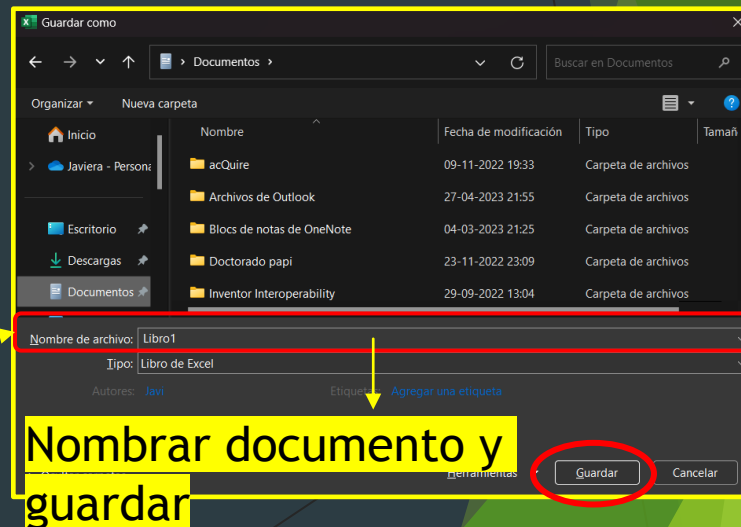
Guardar como

Documentos >

Buscar en Documentos

Organizar ▾ Nueva carpeta

Inicio

Javiera - Persona

Escritorio

Descargas

Documentos

| Nombre | Fecha de modificación | Tipo | Tamañ |
|---|---|---|---|
| acQuire | 09-11-2022 19:33 | Carpeta de archivos | |
| Archivos de Outlook | 27-04-2023 21:55 | Carpeta de archivos | |
| Blocs de notas de OneNote | 04-03-2023 21:25 | Carpeta de archivos | |
| Doctorado papi | 23-11-2022 23:09 | Carpeta de archivos | |
| Inventor Interoperability | 29-09-2022 13:04 | Carpeta de archivos | |

Nombre de archivo: Libro1

Tipo: Libro de Excel

Autores: Javi

Etiquetas: Agregar una etiqueta

Nombrar documento y guardar

Herramientas

Guardar

Cancelar